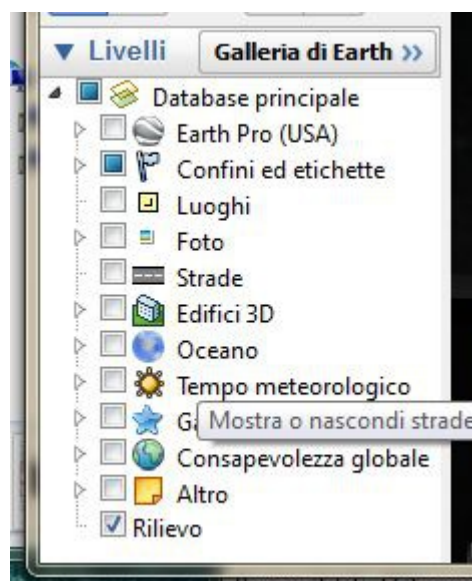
▼ Livelli
Galleria di Earth »

Database principale
Earth Pro (USA)
Confini ed etichette
Luoghi
Foto
Strade
Edifici 3D
Oceano
Tempo meteorologico
G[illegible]
Mostra o nascondi strade
Consapevolezza globale
Altro
Rilievo